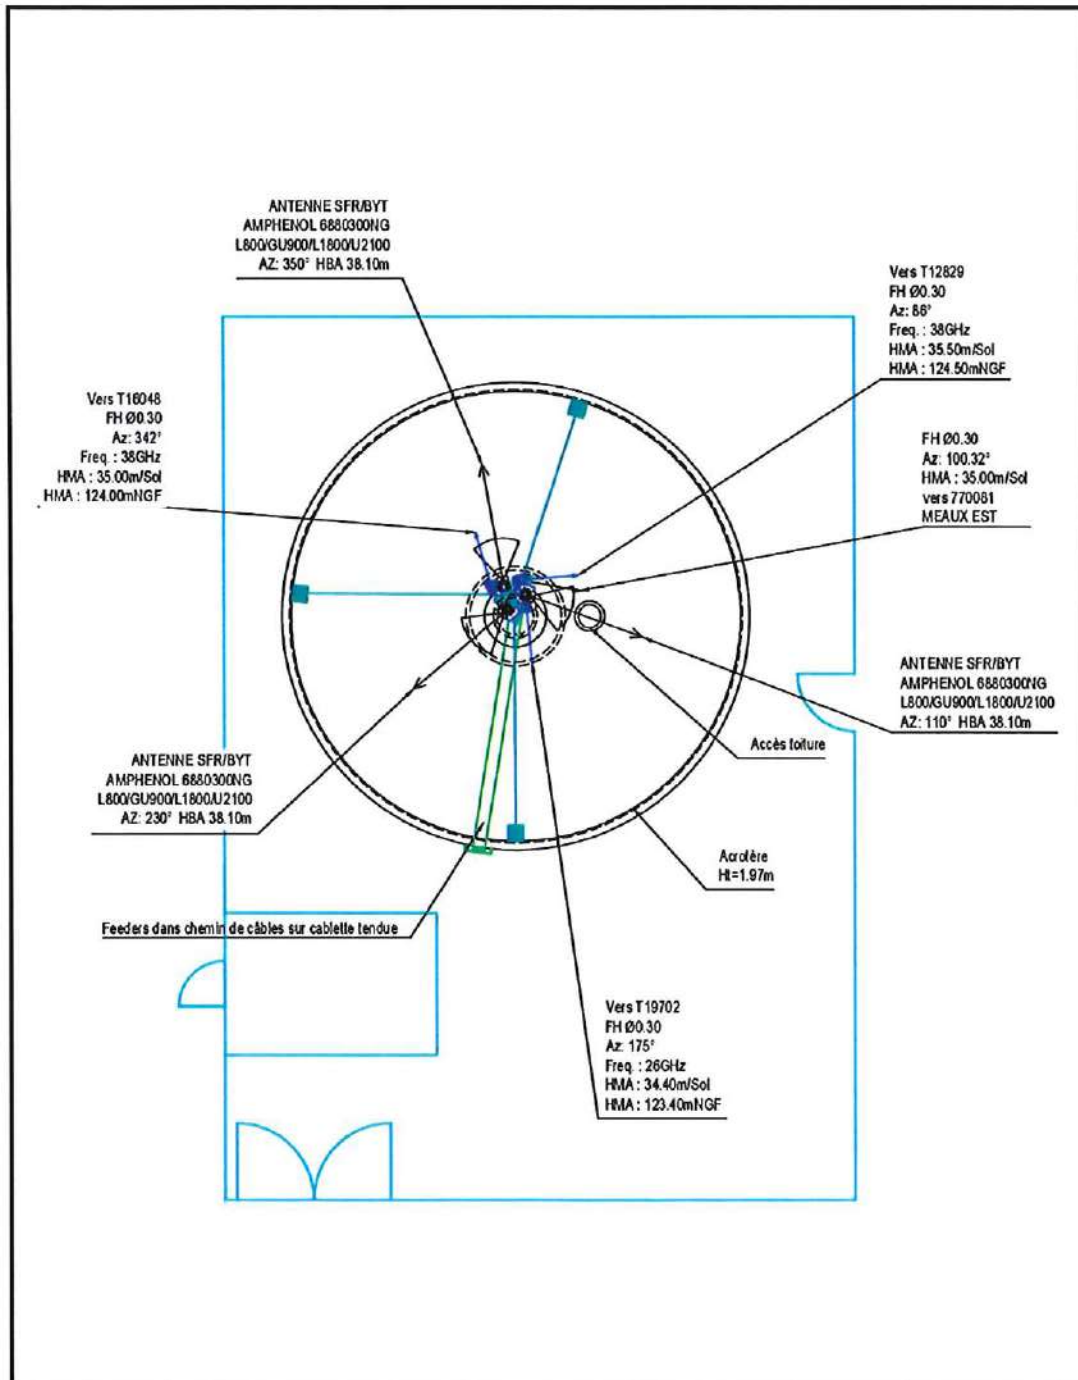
ANTENNE SFR/BYT
AMPHENOL 6880300NG
L800/GU900/L1800/U2100
AZ: 350° HBA 38.10m

Vers T12829
FH Ø0.30
Az: 86°
Freq. : 38GHz
HMA : 35.50m/Sol
HMA : 124.50mNGF

Vers T16048
FH Ø0.30
Az: 342°
Freq. : 38GHz
HMA : 35.00m/Sol
HMA : 124.00mNGF

FH Ø0.30
Az: 100.32°
HMA : 35.00m/Sol
vers 770081
MEAUX EST

ANTENNE SFR/BYT
AMPHENOL 6880300NG
L800/GU900/L1800/U2100
AZ: 110° HBA 38.10m

Accès toiture

ANTENNE SFR/BYT
AMPHENOL 6880300NG
L800/GU900/L1800/U2100
AZ: 230° HBA 38.10m

Acrotère
Ht=1.97m

Feeders dans chemin de câbles sur cablette tendue

Vers T19702
FH Ø0.30
Az: 175°
Freq. : 26GHz
HMA : 34.40m/Sol
HMA : 123.40mNGF